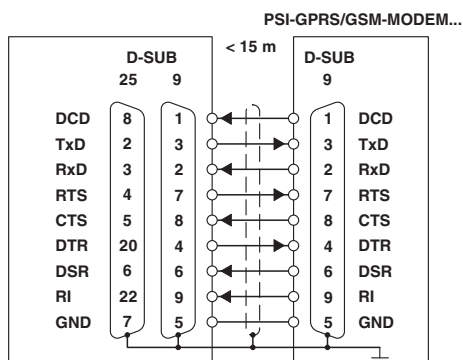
PSI-GPRS/GSM-MODEM...

< 15 m

D-SUB
25 9

| | 25 | 9 |
|---|---|---|
| DCD | 8 | 1 |
| TxD | 2 | 3 |
| RxD | 3 | 2 |
| RTS | 4 | 7 |
| CTS | 5 | 8 |
| DTR | 20 | 4 |
| DSR | 6 | 6 |
| RI | 22 | 9 |
| GND | 7 | 5 |

D-SUB
9

| 9 | |
|---|---|
| 1 | DCD |
| 3 | TxD |
| 2 | RxD |
| 7 | RTS |
| 8 | CTS |
| 4 | DTR |
| 6 | DSR |
| 9 | RI |
| 5 | GND |